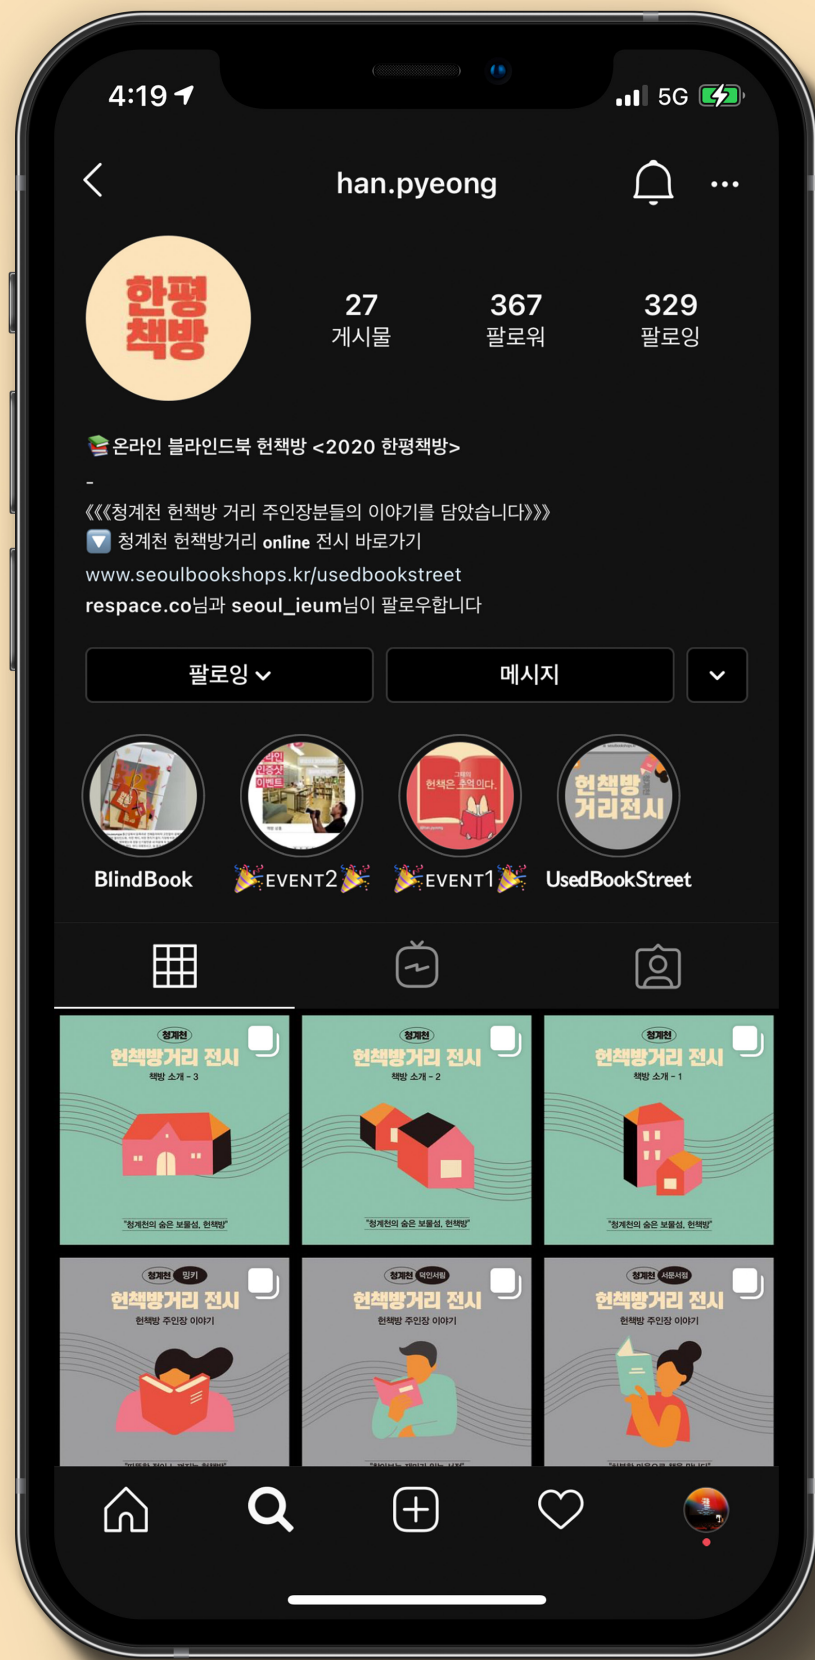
4:19

5G

han.pyeong

한평 책방

27 게시물

367 팔로워

329 팔로잉

📚온라인 블라인드북 헌책방 <2020 한평책방>

-

《《《청계천 헌책방 거리 주인장분들의 이야기를 담았습니다》》》

🔽 청계천 헌책방거리 online 전시 바로가기

www.seoulbookshops.kr/usedbookstreet

respace.co님과 seoul_ieum님이 팔로우합니다

팔로잉

메시지

현책방 거리전시

BlindBook

🎉EVENT2🎉

🎉EVENT1🎉

UsedBookStreet

청계천
헌책방거리 전시
책방 소개 - 3
"청계천의 숨은 보물섬, 헌책방"

청계천
헌책방거리 전시
책방 소개 - 2
"청계천의 숨은 보물섬, 헌책방"

청계천
헌책방거리 전시
책방 소개 - 1
"청계천의 숨은 보물섬, 헌책방"

청계천 밍키
헌책방거리 전시
헌책방 주인장 이야기

청계천 덕인서림
헌책방거리 전시
헌책방 주인장 이야기

청계천 서운서점
헌책방거리 전시
헌책방 주인장 이야기